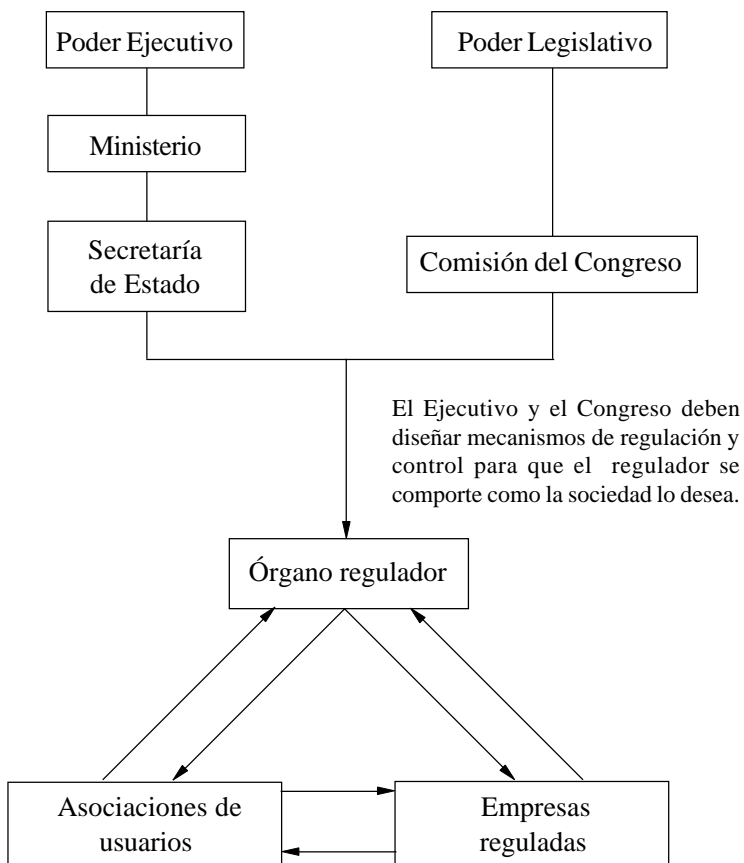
Poder Ejecutivo

Poder Legislativo

Ministerio

Secretaría de Estado

Comisión del Congreso

El Ejecutivo y el Congreso deben diseñar mecanismos de regulación y control para que el regulador se comporte como la sociedad lo desea.

Órgano regulador

Asociaciones de usuarios

Empresas reguladas